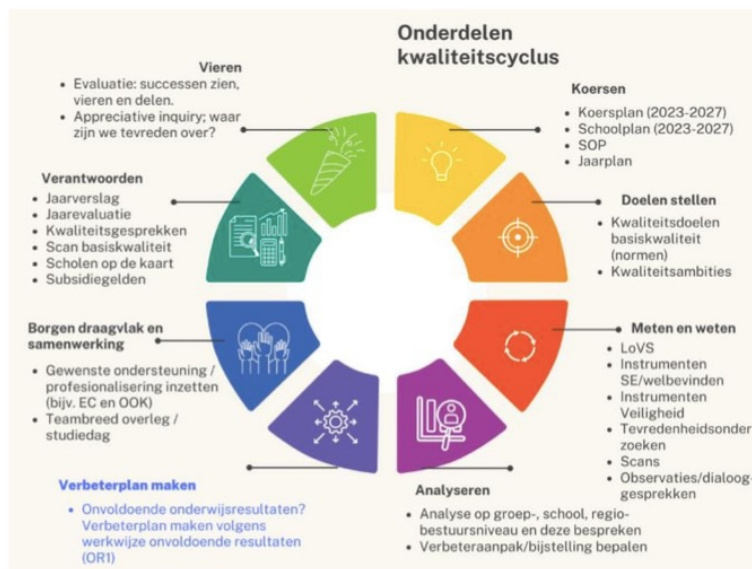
Onderdelen kwaliteitscyclus

Vieren
- Evaluatie: successen zien, vieren en delen.
- Appreciative inquiry; waar zijn we tevreden over?

Koersen
- Koersplan (2023-2027)
- Schoolplan (2023-2027)
- SOP
- Jaarplan

Verantwoorden
- Jaarverslag
- Jaarevaluatie
- Kwaliteitsgesprekken
- Scan basiskwaliteit
- Scholen op de kaart
- Subsidiegelden

Doelen stellen
- Kwaliteitsdoelen basiskwaliteit (normen)
- Kwaliteitsambities

Borgen draagvlak en samenwerking
- Gewenste ondersteuning / professionalisering inzetten (bijv. EC en OOK)
- Teambreed overleg / studiedag

Meten en weten
- LoVS
- Instrumenten SE/welbevinden
- Instrumenten Veiligheid
- Tevredenheidsonder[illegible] zoeken
- Scans
- Observaties/dialoog-gesprekken

Verbeterplan maken
- Onvoldoende onderwijsresultaten? Verbeterplan maken volgens werkwijze onvoldoende resultaten (OR1)

Analyseren
- Analyse op groep-, school, regio-bestuursniveau en deze bespreken
- Verbeteraanpak/bijstelling bepalen